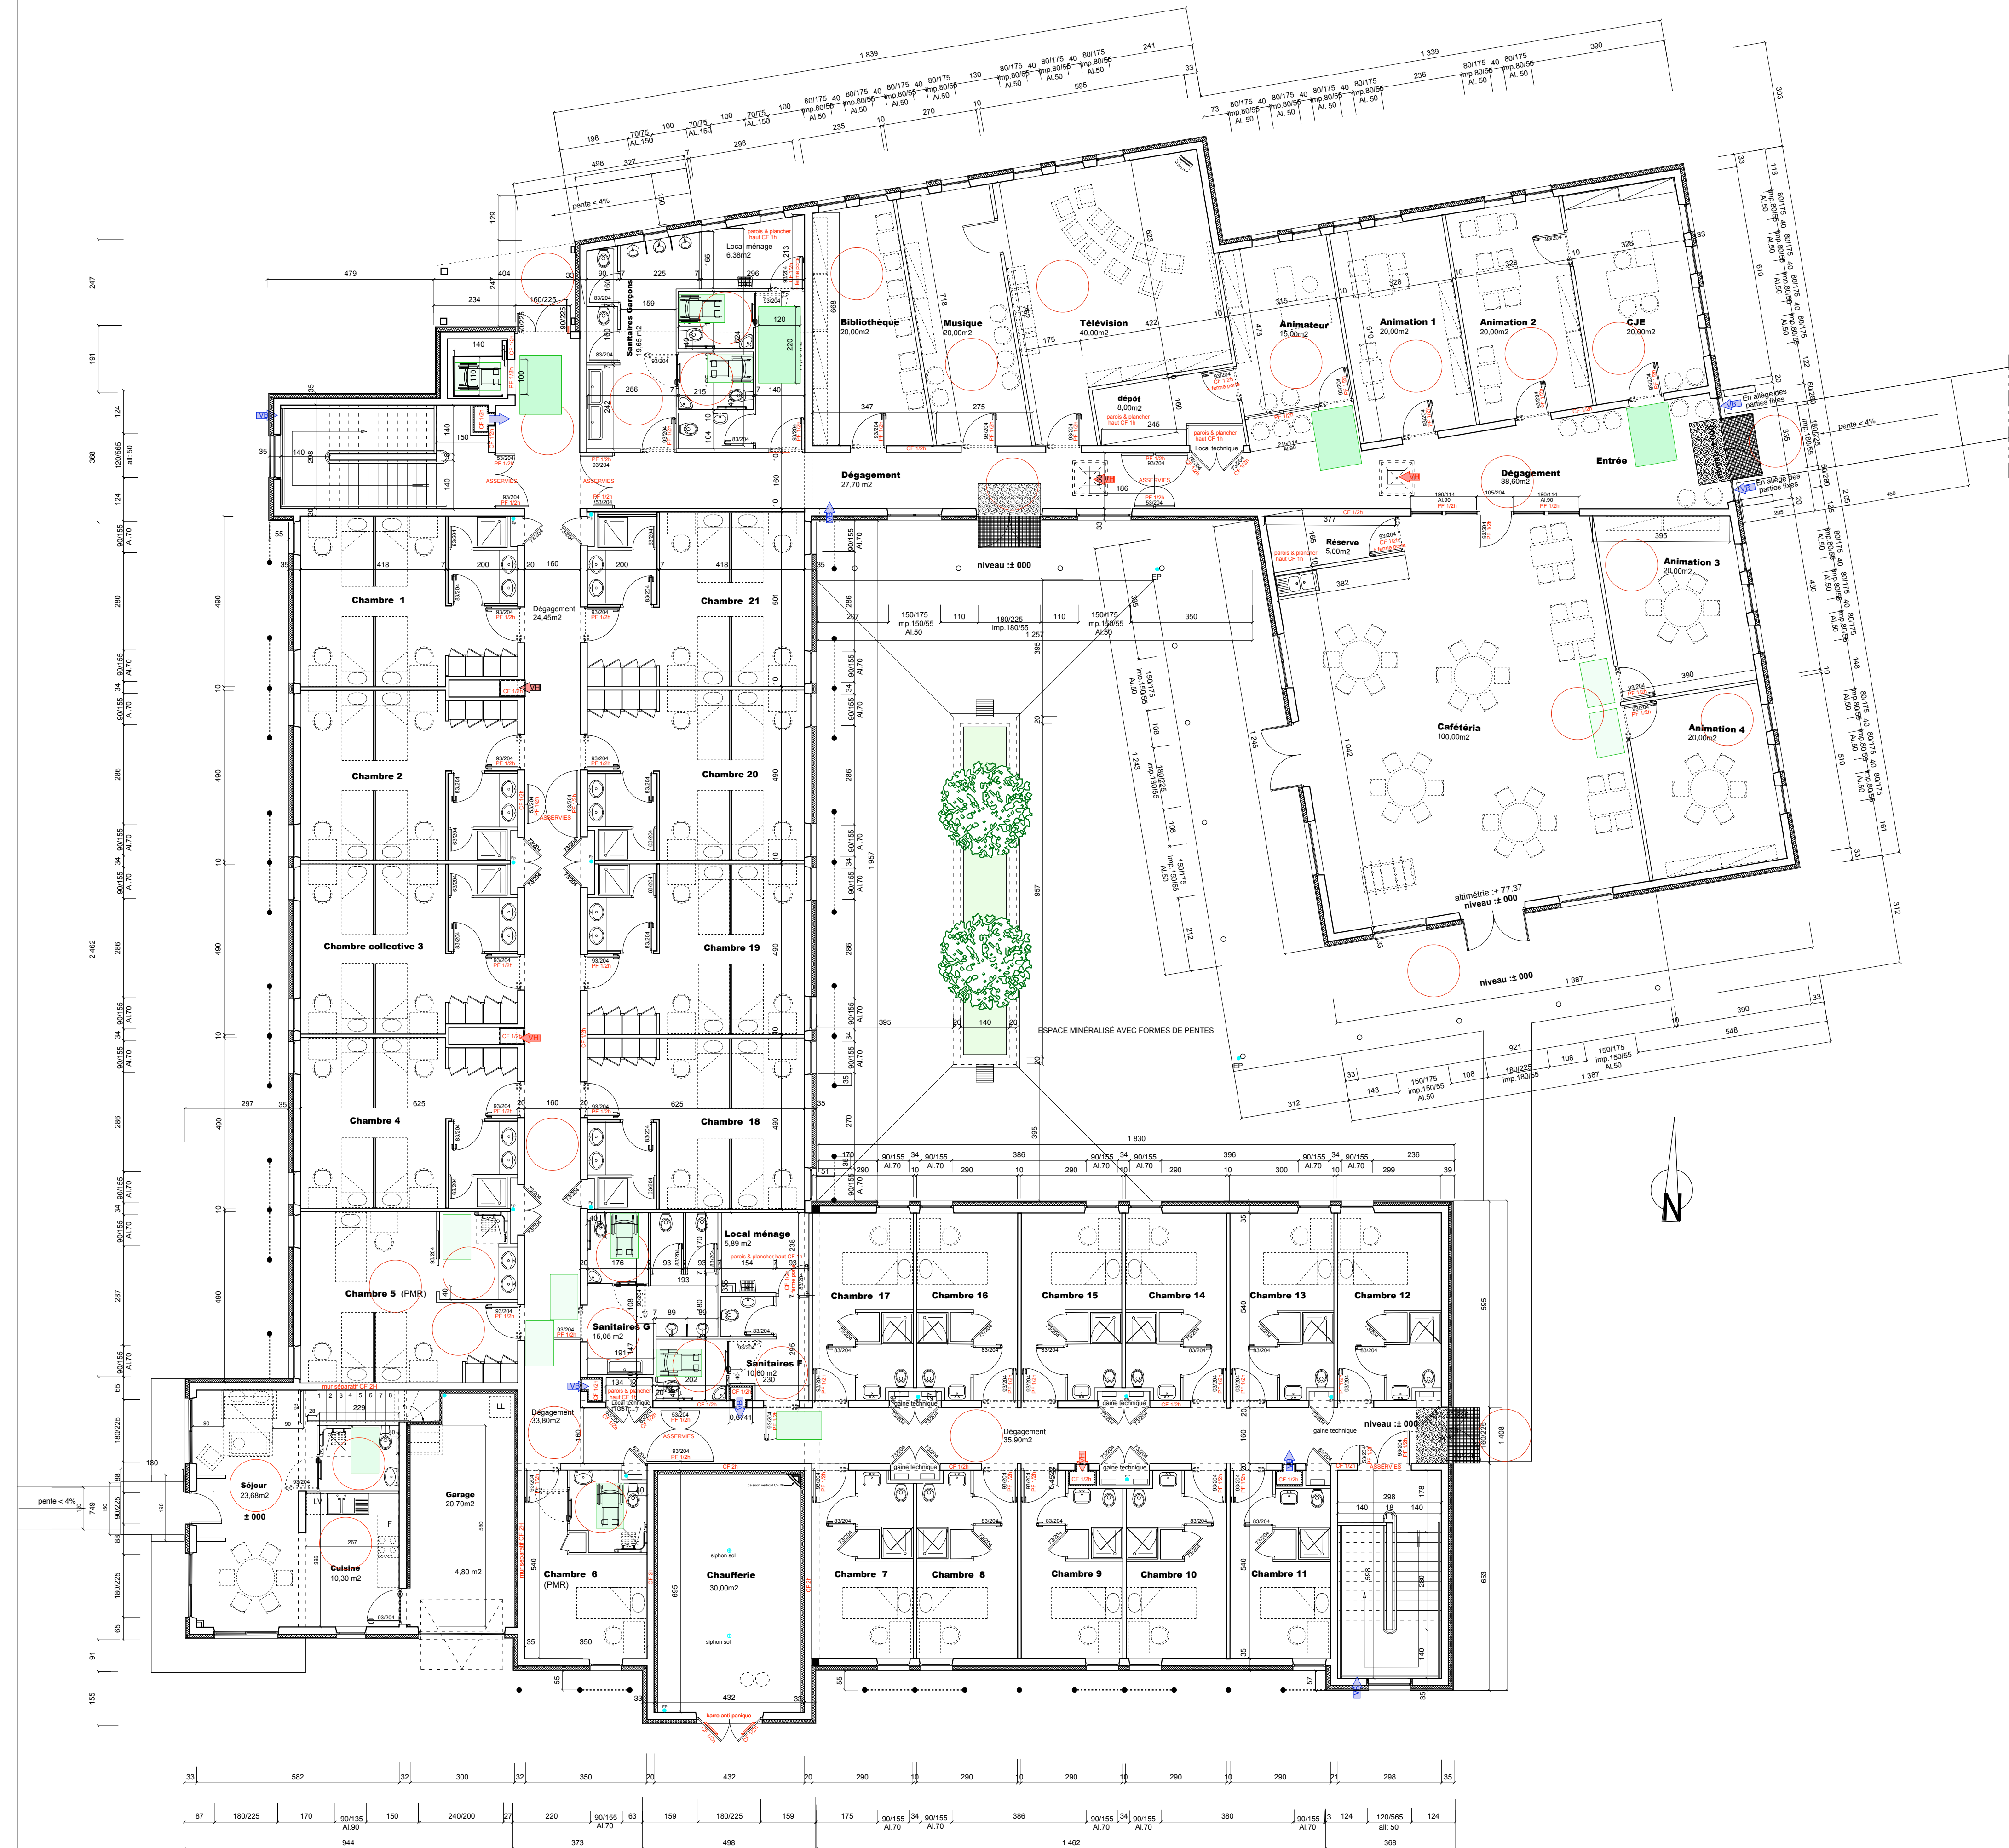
Bibliothèque
20,00m2

Musique
20,00m2

Télévision
40,00m2

dépôt
8,00m2

Animateur
15,00m2

Animation 1
20,00m2

Animation 2
20,00m2

CJE
20,00m2

Entrée

Dégagement
27,70 m2

Dégagement
38,60m2

Local ménage
6,38m2

Sanitaires Garçons
19,65 m2

Local technique

En allège des parties fixes

pente < 4%

Réserve
5,00m2

Animation 3
20,00m2

Cafétéria
100,00m2

Animation 4
20,00m2

altimétrie : + 77.37
niveau : ± 000

niveau : ± 000

niveau : ± 000

Chambre 1

Chambre 21

Dégagement
24,45m2

Chambre 2

Chambre 20

Chambre collective 3

Chambre 19

Chambre 4

Chambre 18

Chambre 5 (PMR)

Local ménage
5,89 m2

Sanitaires G
15,05 m2

Sanitaires F
10,60 m2

ESPACE MINÉRALISÉ AVEC FORMES DE PENTES

Chambre 17

Chambre 16

Chambre 15

Chambre 14

Chambre 13

Chambre 12

Dégagement
35,90m2

niveau : ± 000

Dégagement
33,80m2

Séjour
23,68m2
± 000

Garage
20,70m2

Cuisine
10,30 m2

4,80 m2

Chambre 6
(PMR)

Chaufferie
30,00m2

siphon sol

siphon sol

barre anti-panique

Chambre 7

Chambre 8

Chambre 9

Chambre 10

Chambre 11

gaine technique

ASSERVIES

pente < 4%

N

1 839

1 339

2 462

1 830

944

373

498

1 462

368